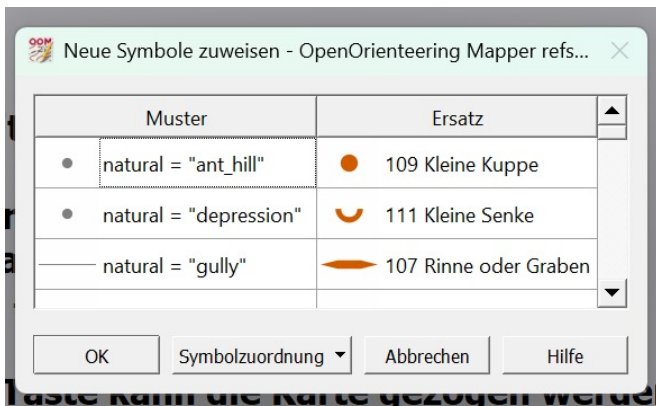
Neue Symbole zuweisen - OpenOrienteering Mapper refs...

| Muster | Ersatz |
|---|---|
| natural = "ant_hill" | 109 Kleine Kuppe |
| natural = "depression" | 111 Kleine Senke |
| natural = "gully" | 107 Rinne oder Graben |

OK
Symbolzuordnung
Abbrechen
Hilfe